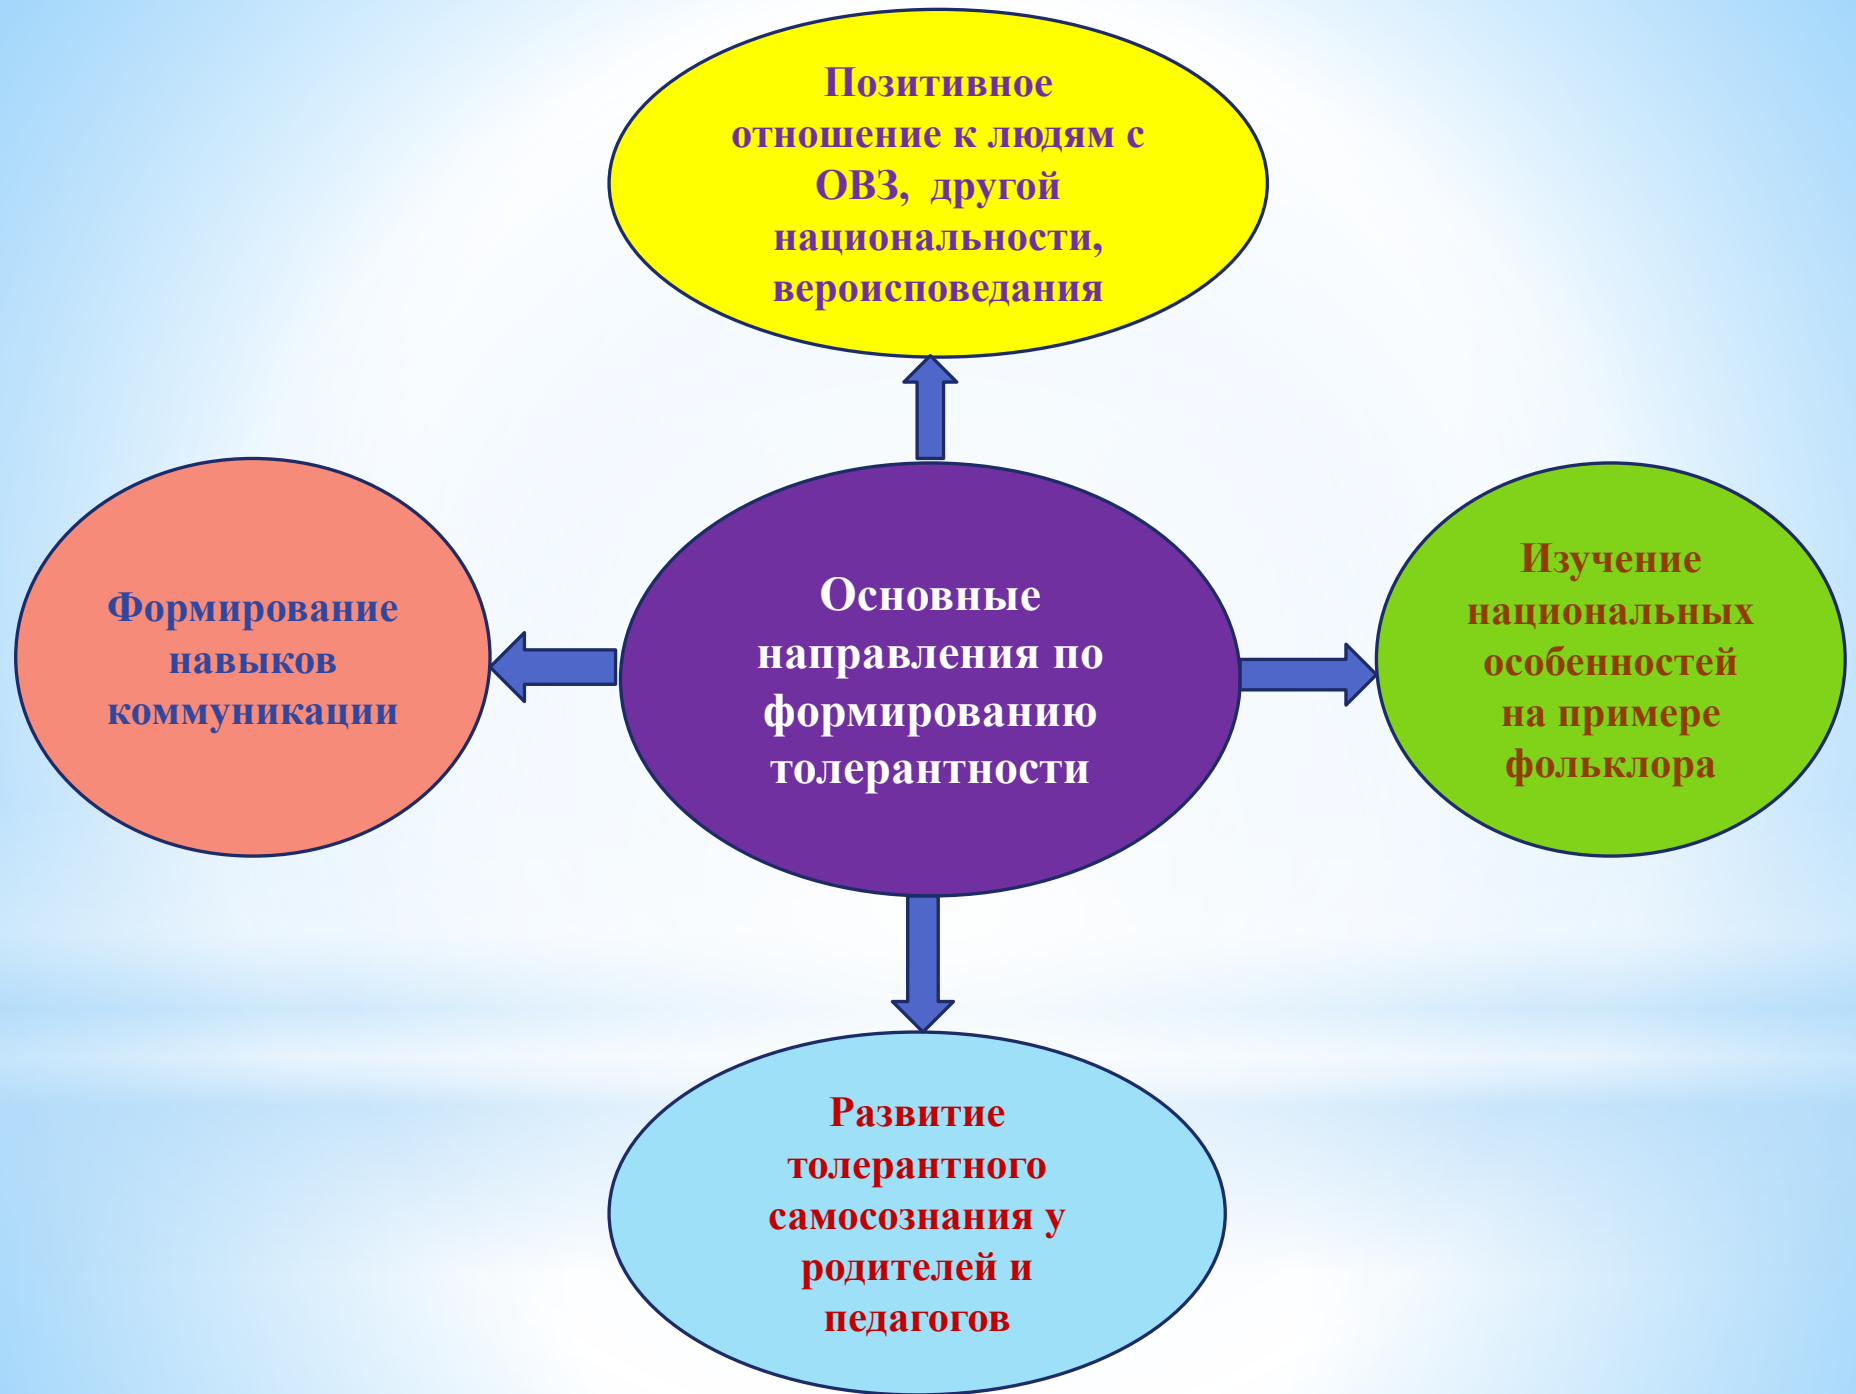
Позитивное отношение к людям с ОВЗ, другой национальности, вероисповедания

Формирование навыков коммуникации

Основные направления по формированию толерантности

Изучение национальных особенностей на примере фольклора

Развитие толерантного самосознания у родителей и педагогов